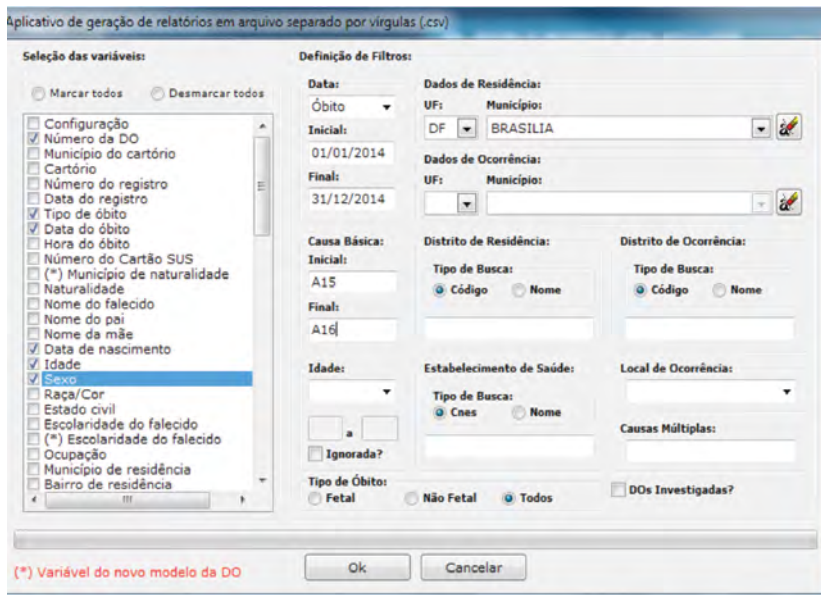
Aplicativo de geração de relatórios em arquivo separado por vírgulas (.csv)

Seleção das variáveis:

Marcar todos
Desmarcar todos

Configuração
Número da DO
Município do cartório
Cartório
Número do registro
Data do registro
Tipo de óbito
Data do óbito
Hora do óbito
Número do Cartão SUS
(*) Município de naturalidade
Naturalidade
Nome do falecido
Nome do pai
Nome da mãe
Data de nascimento
Idade
Sexo
Raça/Cor
Estado civil
Escolaridade do falecido
(*) Escolaridade do falecido
Ocupação
Município de residência
Bairro de residência

Definição de Filtros:

Data:
Óbito
Inicial:
01/01/2014
Final:
31/12/2014

Dados de Residência:
UF:
DF
Município:
BRASILIA

Dados de Ocorrência:
UF:
Município:

Causa Básica:
Inicial:
A15
Final:
A16

Distrito de Residência:
Tipo de Busca:
Código
Nome

Distrito de Ocorrência:
Tipo de Busca:
Código
Nome

Idade:
a
Ignorada?

Estabelecimento de Saúde:
Tipo de Busca:
Cnes
Nome

Local de Ocorrência:

Causas Múltiplas:

Tipo de Óbito:
Fetal
Não Fetal
Todos

DOs Investigadas?

(*) Variável do novo modelo da DO

Ok
Cancelar